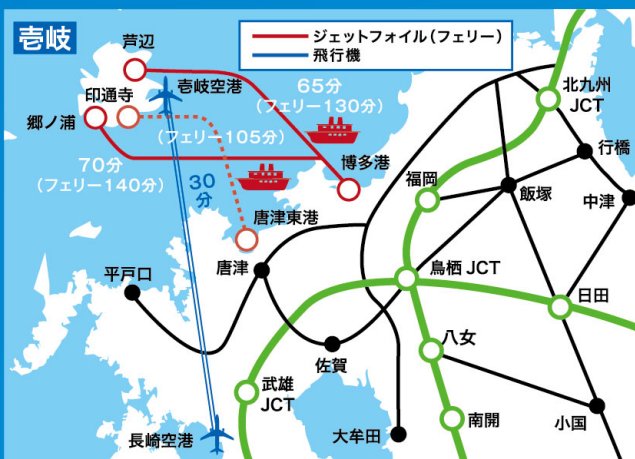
壱岐

ジェットフォイル（フェリー）
飛行機

芦辺
壱岐空港
印通寺
郷ノ浦
65分
（フェリー130分）
（フェリー105分）
70分
（フェリー140分）
30
分
博多港
唐津東港
唐津
平戸口
長崎空港
北九州
JCT
行橋
福岡
飯塚
中津
鳥栖 JCT
日田
八女
佐賀
武雄
JCT
南関
大牟田
小国